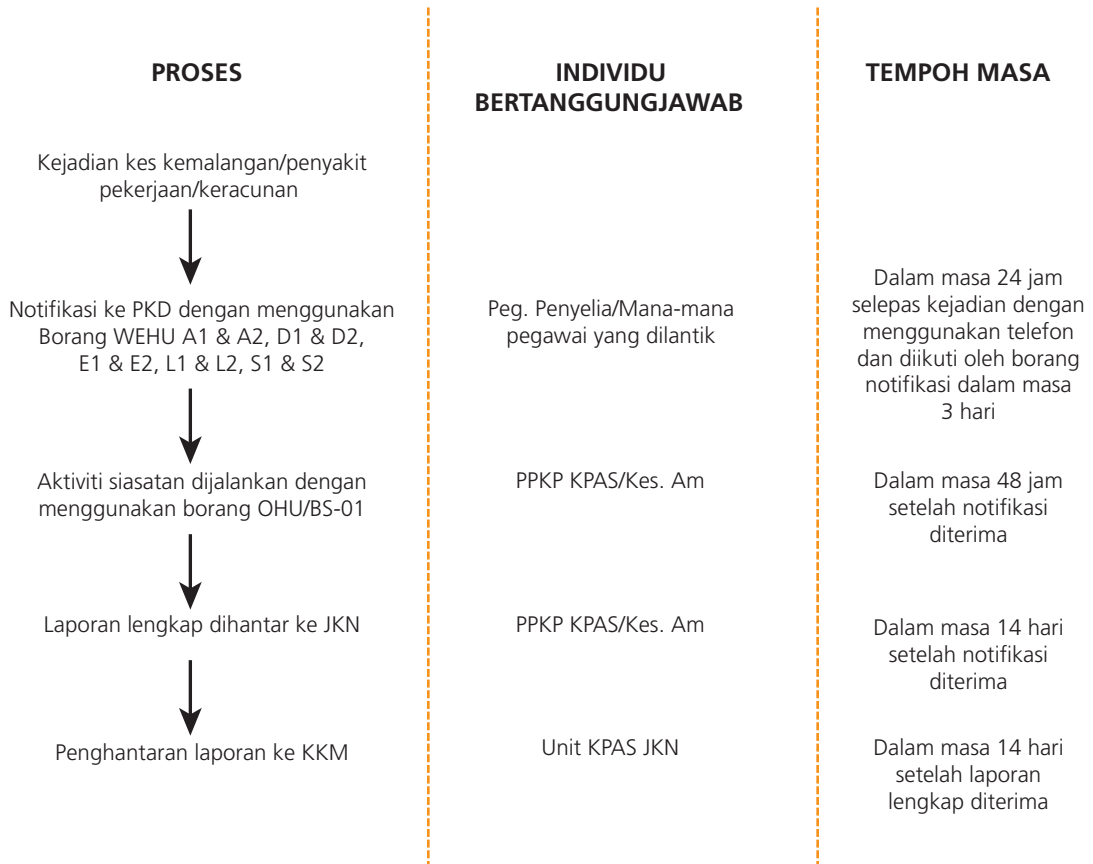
| PROSES | INDIVIDU BERTANGGUNGJAWAB | TEMPOH MASA |
|---|---|---|
| Kejadian kes kemalangan/penyakit pekerjaan/keracunan | | |
| Notifikasi ke PKD dengan menggunakan Borang WEHU A1 & A2, D1 & D2, E1 & E2, L1 & L2, S1 & S2 | Peg. Penyelia/Mana-mana pegawai yang dilantik | Dalam masa 24 jam selepas kejadian dengan menggunakan telefon dan diikuti oleh borang notifikasi dalam masa 3 hari |
| Aktiviti siasatan dijalankan dengan menggunakan borang OHU/BS-01 | PPKP KPAS/Kes. Am | Dalam masa 48 jam setelah notifikasi diterima |
| Laporan lengkap dihantar ke JKN | PPKP KPAS/Kes. Am | Dalam masa 14 hari setelah notifikasi diterima |
| Penghantaran laporan ke KKM | Unit KPAS JKN | Dalam masa 14 hari setelah laporan lengkap diterima |